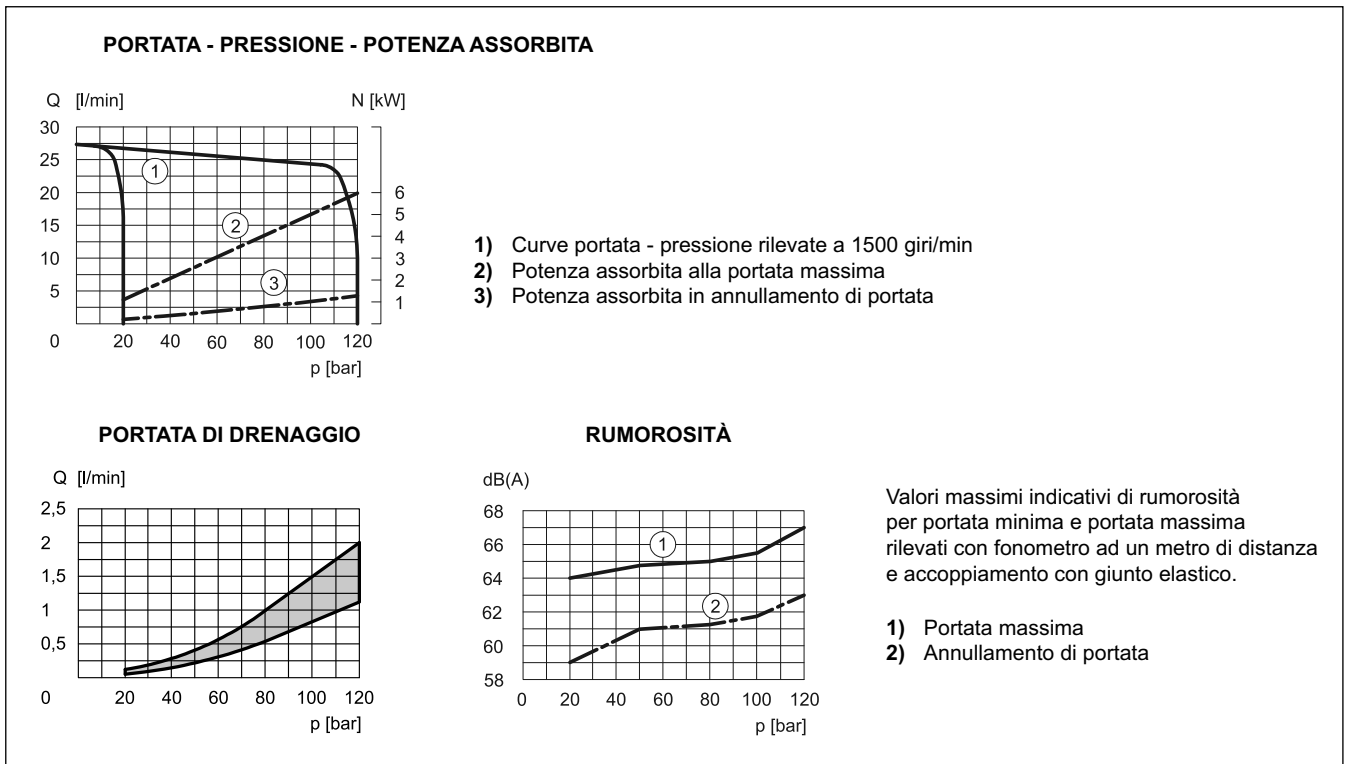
PORTATA - PRESSIONE - POTENZA ASSORBITA

Q [l/min]
N [kW]
30
25
20
15
10
5
0
20 40 60 80 100 120
p [bar]
6
5
4
3
2
1
1
2
3

1) Curve portata - pressione rilevate a 1500 giri/min
2) Potenza assorbita alla portata massima
3) Potenza assorbita in annullamento di portata

PORTATA DI DRENAGGIO

Q [l/min]
2,5
2
1,5
1
0,5
0
20 40 60 80 100 120
p [bar]

RUMOROSITÀ

dB(A)
68
66
64
62
60
58
0 20 40 60 80 100 120
p [bar]
1
2

Valori massimi indicativi di rumorosità per portata minima e portata massima rilevati con fonometro ad un metro di distanza e accoppiamento con giunto elastico.

1) Portata massima
2) Annullamento di portata